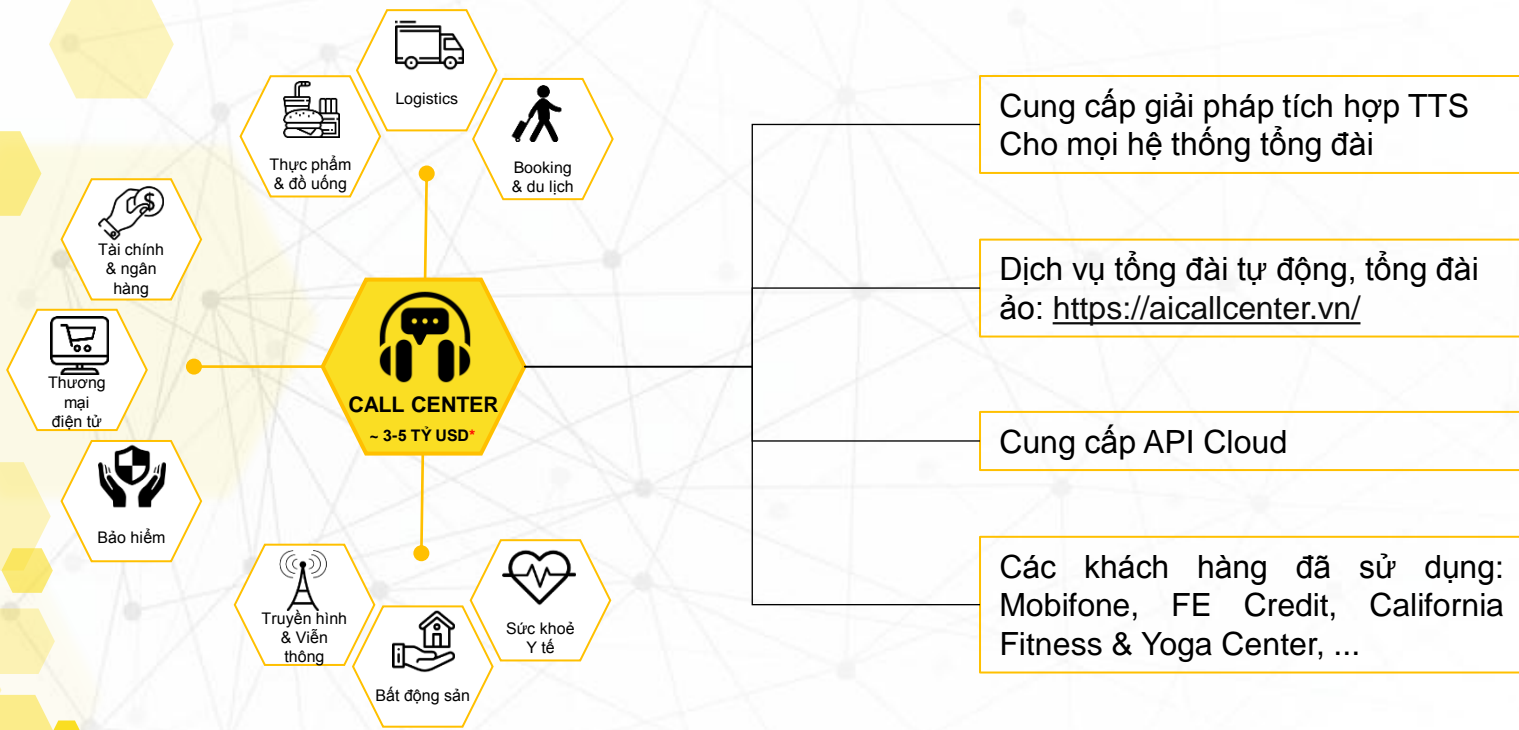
Logistics

Thực phẩm & đồ uống

Booking & du lịch

Tài chính & ngân hàng

Thương mại điện tử

CALL CENTER
~ 3-5 TỶ USD*

Bảo hiểm

Truyền hình & Viễn thông

Bất động sản

Sức khoẻ Y tế

Cung cấp giải pháp tích hợp TTS Cho mọi hệ thống tổng đài

Dịch vụ tổng đài tự động, tổng đài ảo: https://aicallcenter.vn/

Cung cấp API Cloud

Các khách hàng đã sử dụng: Mobifone, FE Credit, California Fitness & Yoga Center, ...